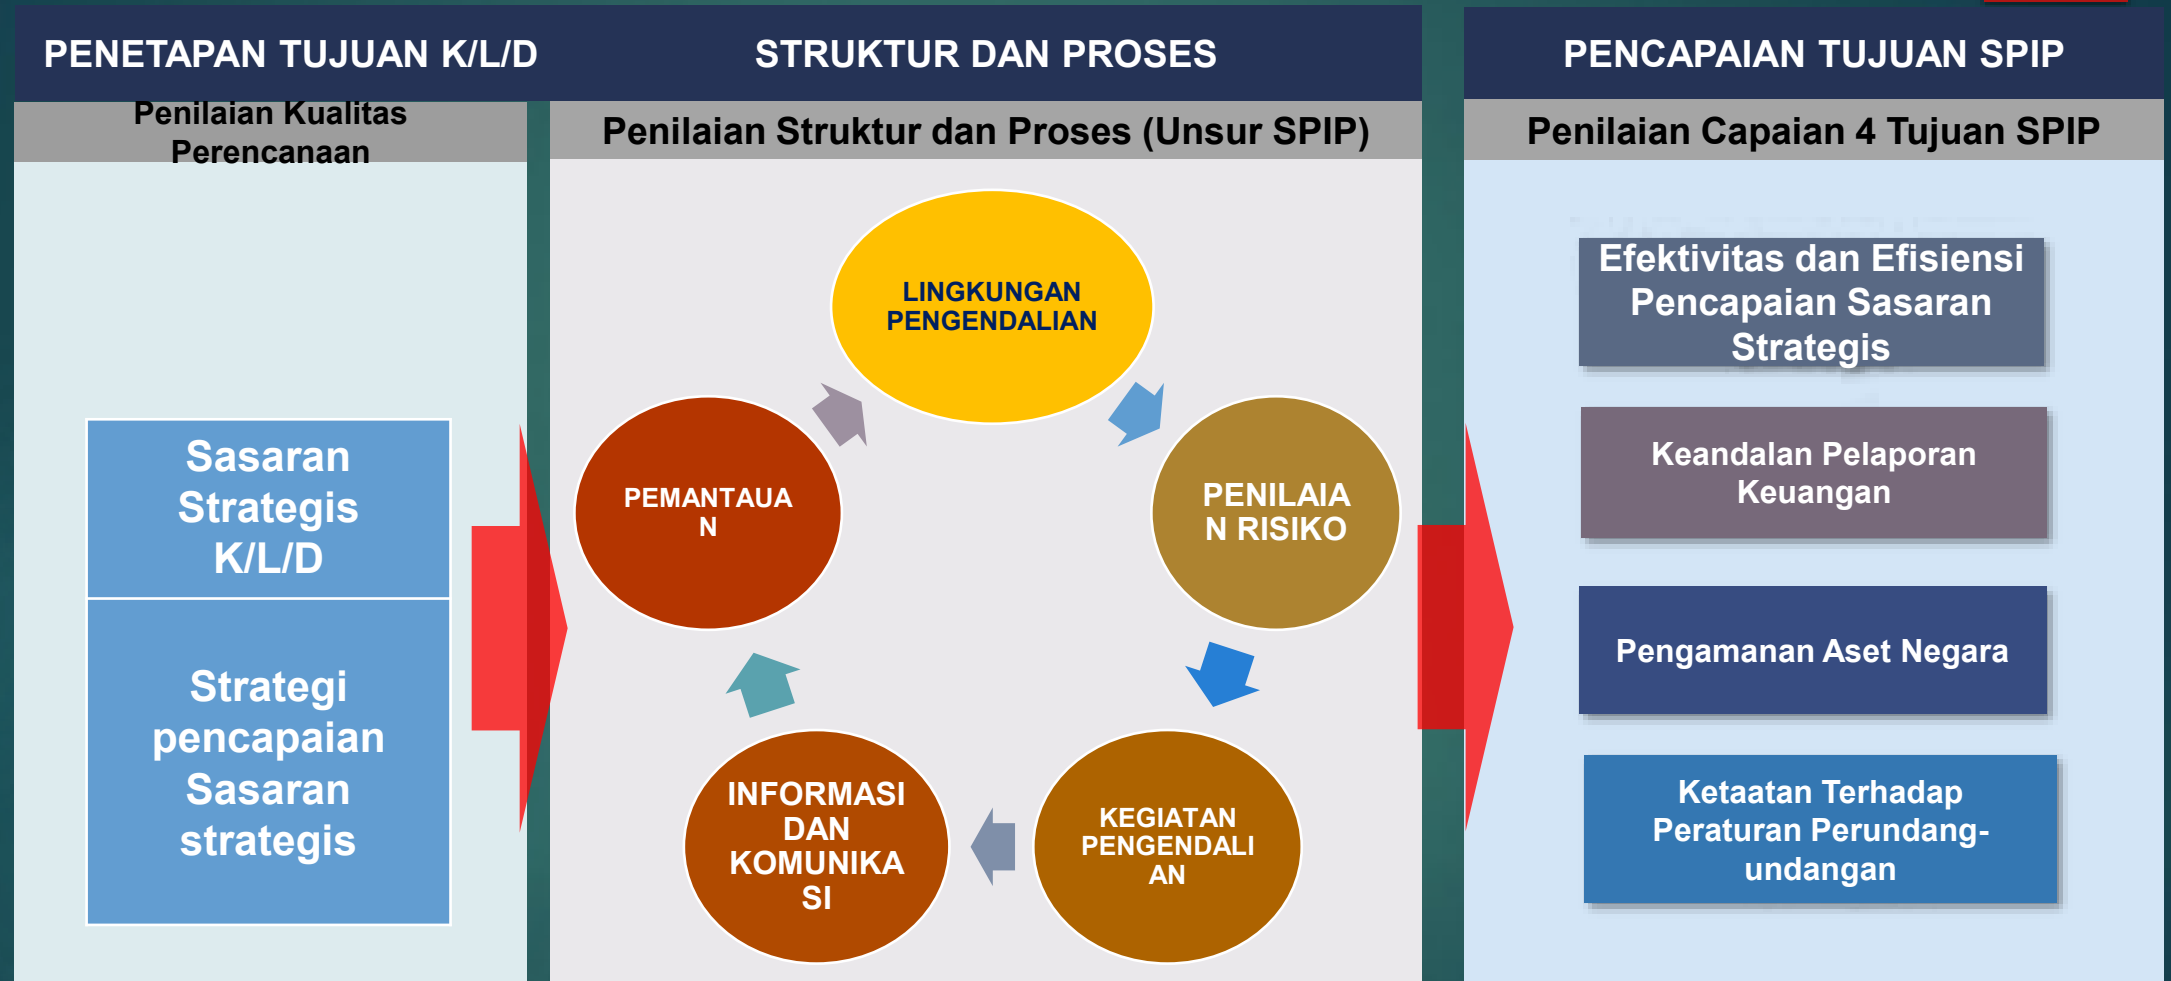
PENETAPAN TUJUAN K/L/D

Penilaian Kualitas Perencanaan

Sasaran Strategis K/L/D

Strategi pencapaian Sasaran strategis

STRUKTUR DAN PROSES

Penilaian Struktur dan Proses (Unsur SPIP)

LINGKUNGAN PENGENDALIAN

PENILAIAN RISIKO

KEGIATAN PENGENDALIAN

INFORMASI DAN KOMUNIKASI

PEMANTAUAN

PENCAPAIAN TUJUAN SPIP

Penilaian Capaian 4 Tujuan SPIP

Efektivitas dan Efisiensi Pencapaian Sasaran Strategis

Keandalan Pelaporan Keuangan

Pengamanan Aset Negara

Ketaatan Terhadap Peraturan Perundang-undangan